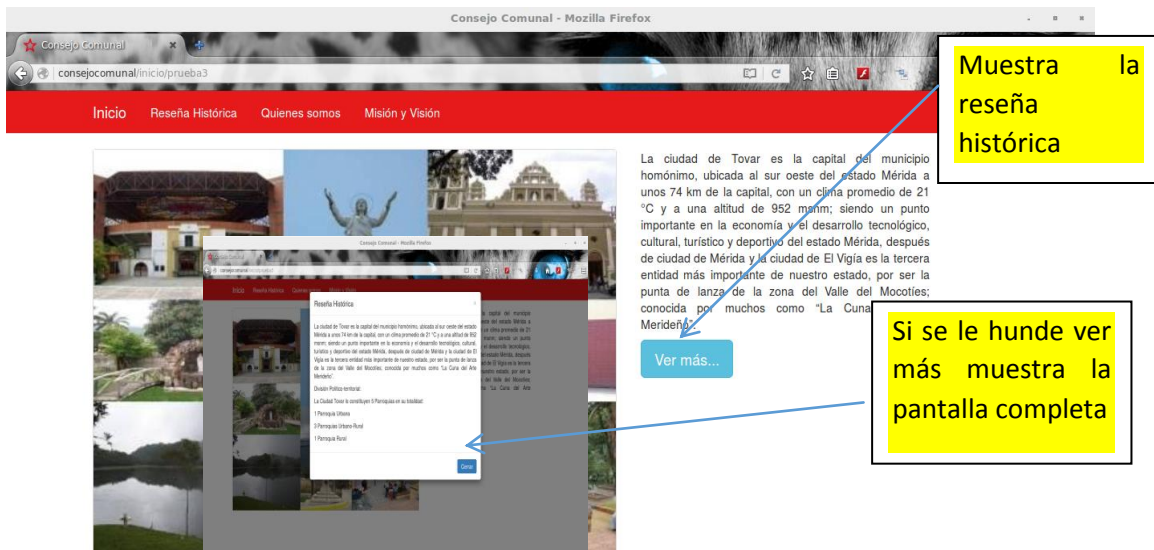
Consejo Comunal - Mozilla Firefox

Consejo Comunal

consejocomunal/inicio/prueba3

Inicio Reseña Histórica Quienes somos Misión y Visión

La ciudad de Tovar es la capital del municipio homónimo, ubicada al sur oeste del estado Mérida a unos 74 km de la capital, con un clima promedio de 21 °C y a una altitud de 952 msnm; siendo un punto importante en la economía y el desarrollo tecnológico, cultural, turístico y deportivo del estado Mérida, después de ciudad de Mérida y la ciudad de El Vigía es la tercera entidad más importante de nuestro estado, por ser la punta de lanza de la zona del Valle del Mocotíes; conocida por muchos como "La Cuna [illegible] Merideño".

Ver más...

Consejo Comunal - Mozilla Firefox

Reseña Histórica

La ciudad de Tovar es la capital del municipio homónimo, ubicada al sur oeste del estado Mérida a unos 74 km de la capital, con un clima promedio de 21 °C y a una altitud de 952 msnm; siendo un punto importante en la economía y el desarrollo tecnológico, cultural, turístico y deportivo del estado Mérida, después de ciudad de Mérida y la ciudad de El Vigía es la tercera entidad más importante de nuestro estado, por ser la punta de lanza de la zona del Valle del Mocotíes; conocida por muchos como "La Cuna del Arte Merideño".

División Política territorial:

La Ciudad Tovar la constituyen 5 Parroquias en su totalidad:

1 Parroquia Urbana

3 Parroquias Urbano-Rural

1 Parroquia Rural

Cerrar

Muestra la reseña histórica

Si se le hunde ver más muestra la pantalla completa